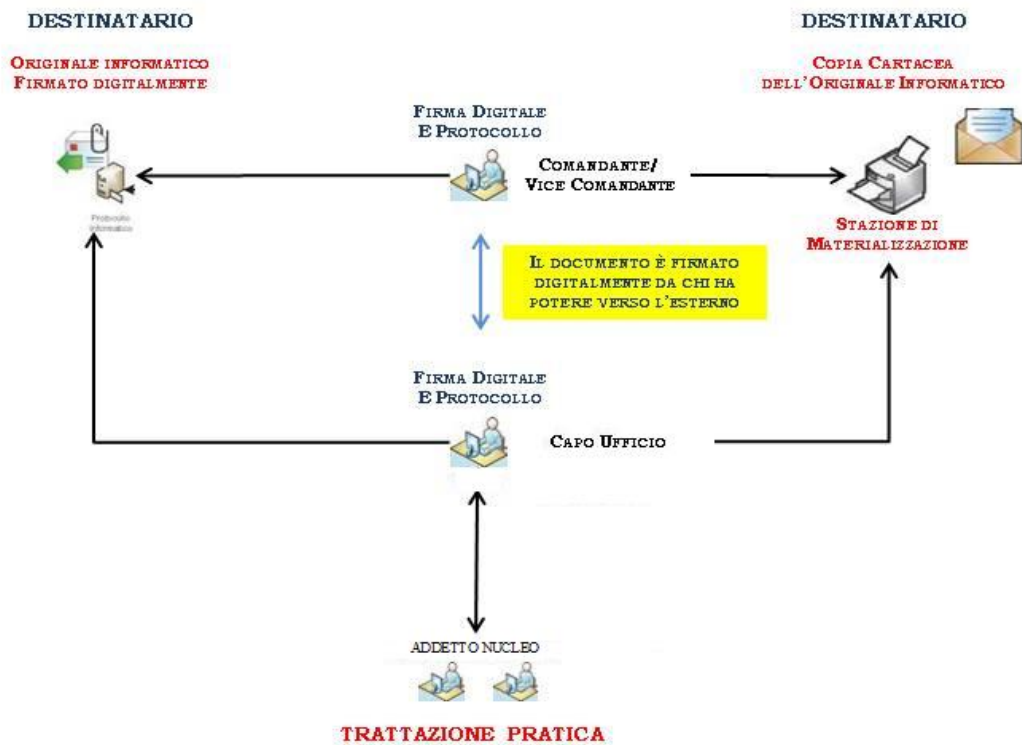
DESTINATARIO

ORIGINALE INFORMATICO
FIRMATO DIGITALMENTE

Protocollo Informatico

DESTINATARIO

COPIA CARTACEA
DELL'ORIGINALE INFORMATICO

FIRMA DIGITALE
E PROTOCOLLO

COMANDANTE/
VICE COMANDANTE

STAZIONE DI
MATERIALIZZAZIONE

IL DOCUMENTO È FIRMATO DIGITALMENTE DA CHI HA POTERE VERSO L'ESTERNO

FIRMA DIGITALE
E PROTOCOLLO

CAPO UFFICIO

ADDETTO NUCLEO

TRATTAZIONE PRATICA